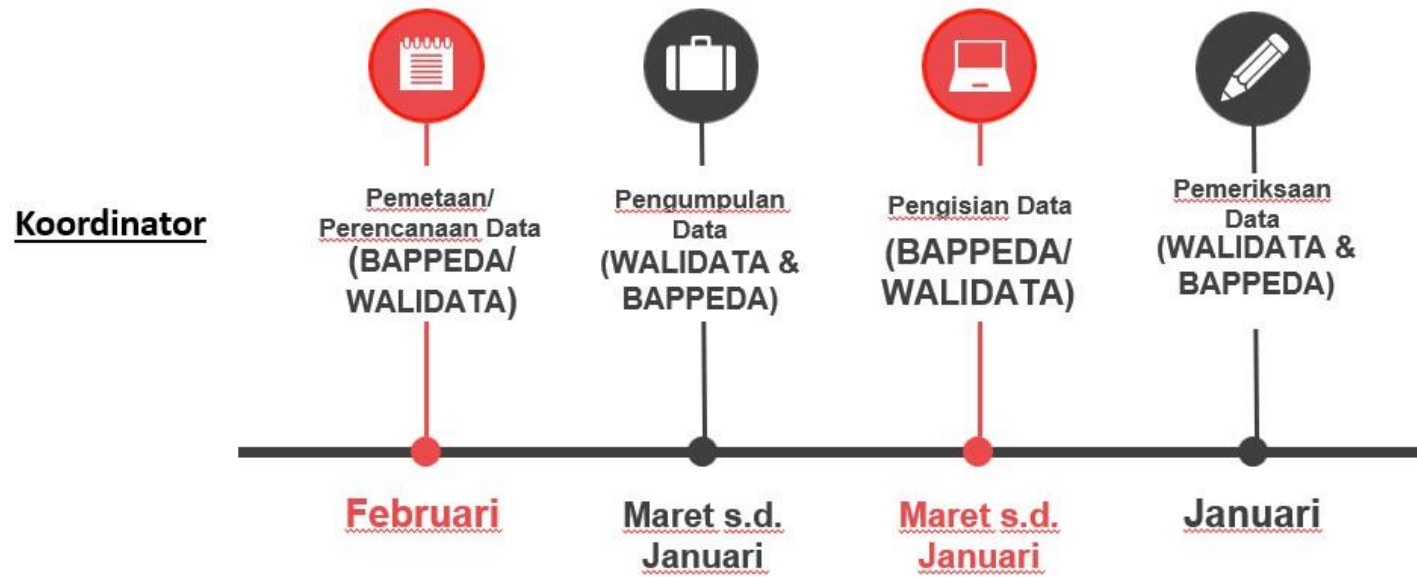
Koordinator

Pemetaan/ Perencanaan Data (BAPPEDA/ WALIDATA)

Pengumpulan Data (WALIDATA & BAPPEDA)

Pengisian Data (BAPPEDA/ WALIDATA)

Pemeriksaan Data (WALIDATA & BAPPEDA)

Februari

Maret s.d. Januari

Maret s.d. Januari

Januari